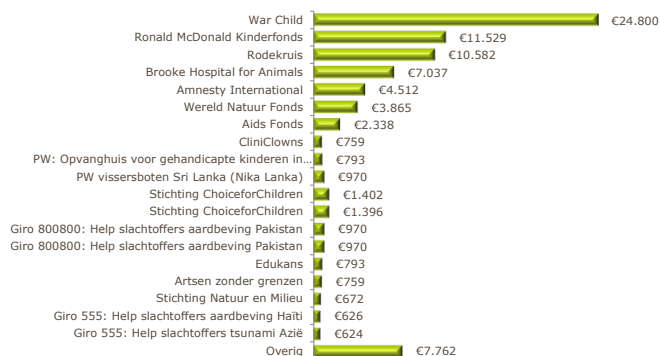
| | |
|---|---|
| War Child | €24.800 |
| Ronald McDonald Kinderfonds | €11.529 |
| Rodekruis | €10.582 |
| Brooke Hospital for Animals | €7.037 |
| Amnesty International | €4.512 |
| Wereld Natuur Fonds | €3.865 |
| Aids Fonds | €2.338 |
| CliniClowns | €759 |
| PW: Opvanghuis voor gehandicapte kinderen in... | €793 |
| PW vissersboten Sri Lanka (Nika Lanka) | €970 |
| Stichting ChoiceforChildren | €1.402 |
| Stichting ChoiceforChildren | €1.396 |
| Giro 800800: Help slachtoffers aardbeving Pakistan | €970 |
| Giro 800800: Help slachtoffers aardbeving Pakistan | €970 |
| Edukans | €793 |
| Artsen zonder grenzen | €759 |
| Stichting Natuur en Milieu | €672 |
| Giro 555: Help slachtoffers aardbeving Haïti | €626 |
| Giro 555: Help slachtoffers tsunami Azië | €624 |
| Overig | €7.762 |